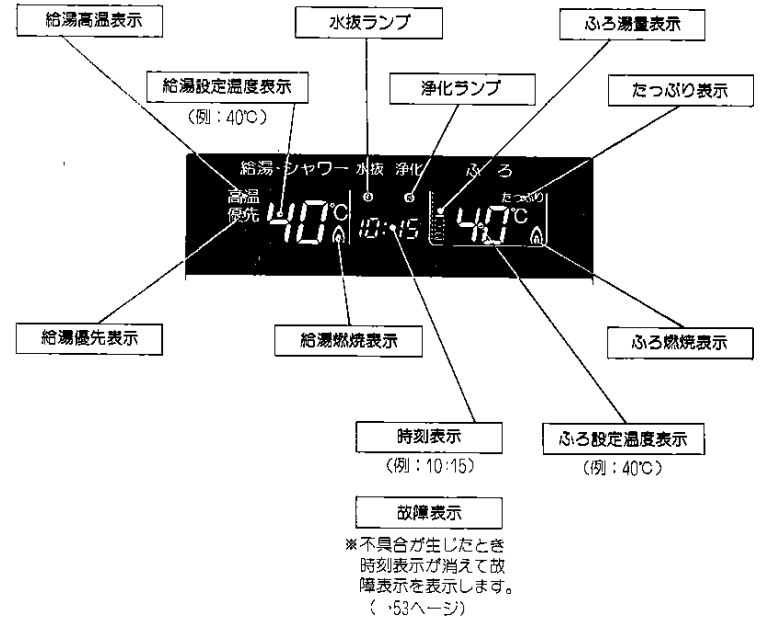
給湯高温表示

水抜ランプ

ふろ湯量表示

給湯設定温度表示

（例：40℃）

浄化ランプ

たっぷり表示

給湯・シャワー　水抜　浄化　ふ　ろ

高温

優先

40℃

10:15

たっぷり

40℃

給湯優先表示

給湯燃焼表示

ふろ燃焼表示

時刻表示

（例：10:15）

ふろ設定温度表示

（例：40℃）

故障表示

※不具合が生じたとき時刻表示が消えて故障表示を表示します。

（ ·53ページ）